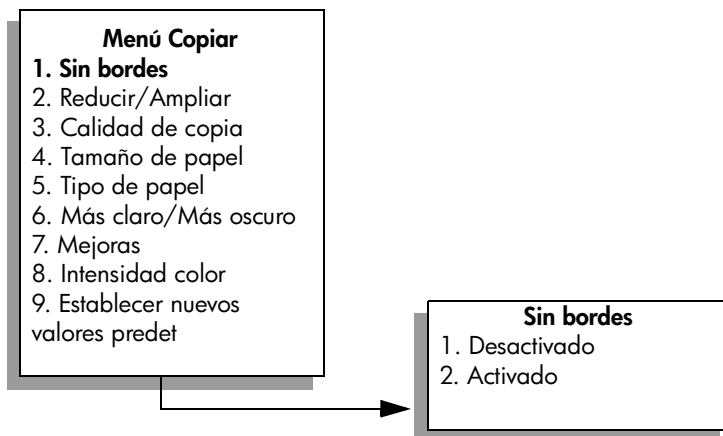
Menú Copiar
1. Sin bordes
2. Reducir/Ampliar
3. Calidad de copia
4. Tamaño de papel
5. Tipo de papel
6. Más claro/Más oscuro
7. Mejoras
8. Intensidad color
9. Establecer nuevos valores predet

Sin bordes
1. Desactivado
2. Activado